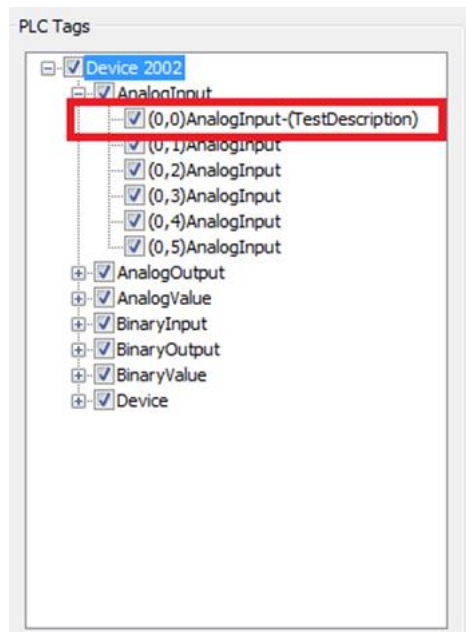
PLC Tags

Device 2002
AnalogInput
(0,0)AnalogInput-(TestDescription)
(0,1)AnalogInput
(0,2)AnalogInput
(0,3)AnalogInput
(0,4)AnalogInput
(0,5)AnalogInput
AnalogOutput
AnalogValue
BinaryInput
BinaryOutput
BinaryValue
Device